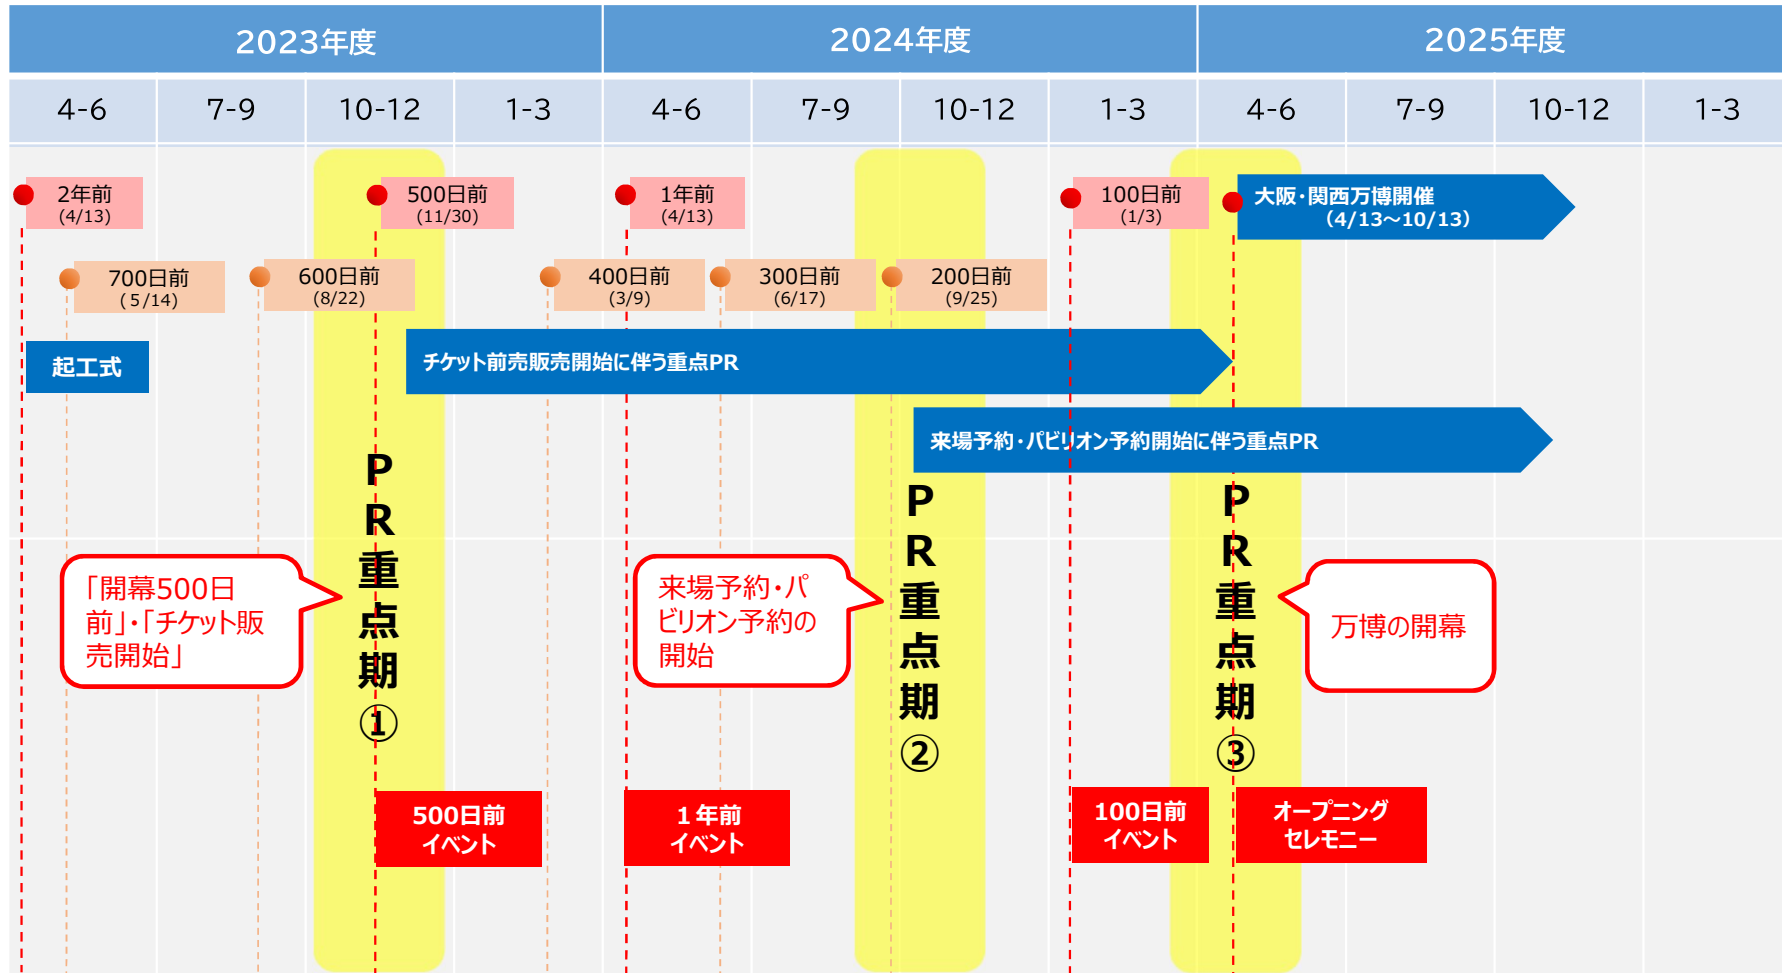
| 2023年度 | | | | 2024年度 | | | | 2025年度 | | | |
|---|---|---|---|---|---|---|---|---|---|---|---|
| 4-6 | 7-9 | 10-12 | 1-3 | 4-6 | 7-9 | 10-12 | 1-3 | 4-6 | 7-9 | 10-12 | 1-3 |

2年前 (4/13)

500日前 (11/30)

1年前 (4/13)

100日前 (1/3)

大阪・関西万博開催 (4/13~10/13)

700日前 (5/14)

600日前 (8/22)

400日前 (3/9)

300日前 (6/17)

200日前 (9/25)

起工式

チケット前売販売開始に伴う重点PR

来場予約・パビリオン予約開始に伴う重点PR

PR重点期①

PR重点期②

PR重点期③

「開幕500日前」・「チケット販売開始」

来場予約・パビリオン予約の開始

万博の開幕

500日前 イベント

1年前 イベント

100日前 イベント

オープニング セレモニー